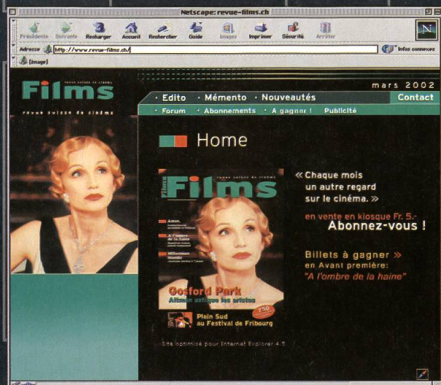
Netscape: revue-films.ch

Précédente Suivante Recharger Accueil Rechercher Guide Images Imprimer Sécurité Arrêter

Adresse http://www.revue-films.ch/

Infos connexes

[image]

Films
revue suisse de cinéma

mars 2002

• Edito • Mémento • Nouveautés

Contact

• Forum • Abonnements • À gagner ! • Publicité

Home

Films

Gosford Park
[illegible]

Plein Sud
au Festival de Fribourg

« Chaque mois un autre regard sur le cinéma. »

en vente en kiosque Fr. 5.-
Abonnez-vous !

Billets à gagner »
en Avant première:
"A l'ombre de la haine"

Site optimisé pour Internet Explorer 4.5